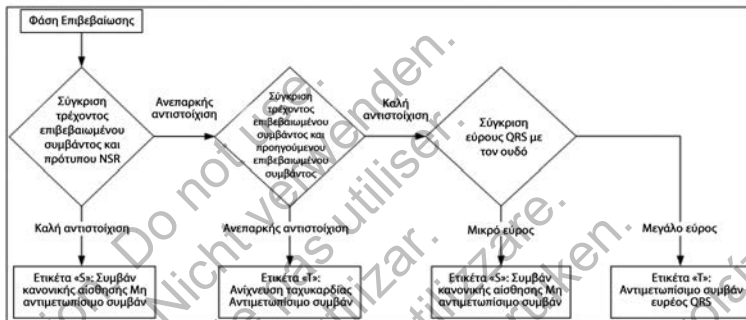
Φάση Επιβεβαίωσης

Σύγκριση τρέχοντος επιβεβαιωμένου συμβάντος και πρότυπου NSR

Ανεπαρκής αντιστοίχιση

Σύγκριση τρέχοντος επιβεβαιωμένου συμβάντος και προηγούμενου επιβεβαιωμένου συμβάντος

Καλή αντιστοίχιση

Σύγκριση εύρους QRS με τον ουδό

Καλή αντιστοίχιση

Ανεπαρκής αντιστοίχιση

Μικρό εύρος

Μεγάλο εύρος

Ετικέτα «S»: Συμβάν κανονικής αίσθησης Μη αντιμετωπίσιμο συμβάν

Ετικέτα «T»: Ανίχνευση ταχυκαρδίας Αντιμετωπίσιμο συμβάν

Ετικέτα «S»: Συμβάν κανονικής αίσθησης Μη αντιμετωπίσιμο συμβάν

Ετικέτα «T»: Αντιμετωπίσιμο συμβάν ευρέος QRS

Do not use. Nicht verwenden. Ne pas utiliser. No utilizar. Non utilizzare. Niet gebruiken.